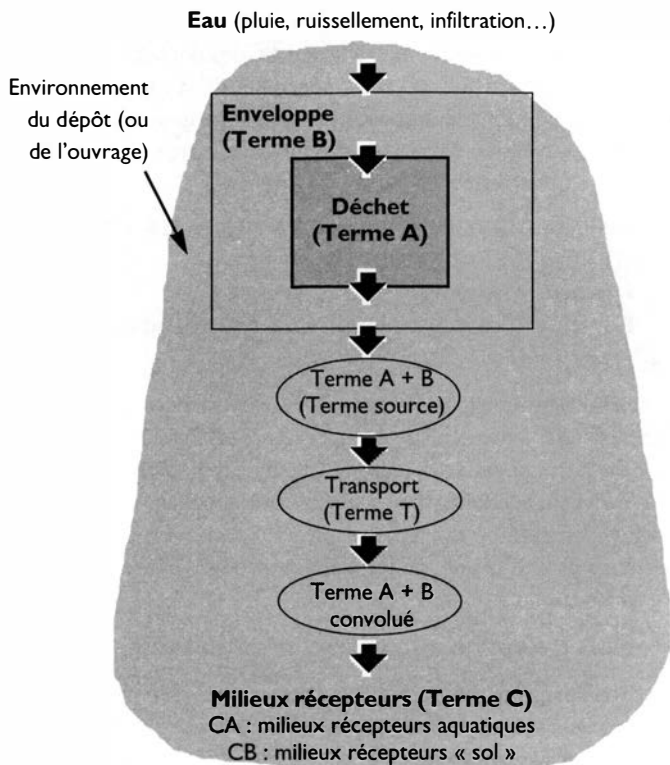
**Eau** (pluie, ruissellement, infiltration…)

Environnement du dépôt (ou de l'ouvrage)

**Enveloppe (Terme B)**

**Déchet (Terme A)**

Terme A + B (Terme source)

Transport (Terme T)

Terme A + B convolué

**Milieux récepteurs (Terme C)**
CA : milieux récepteurs aquatiques
CB : milieux récepteurs « sol »